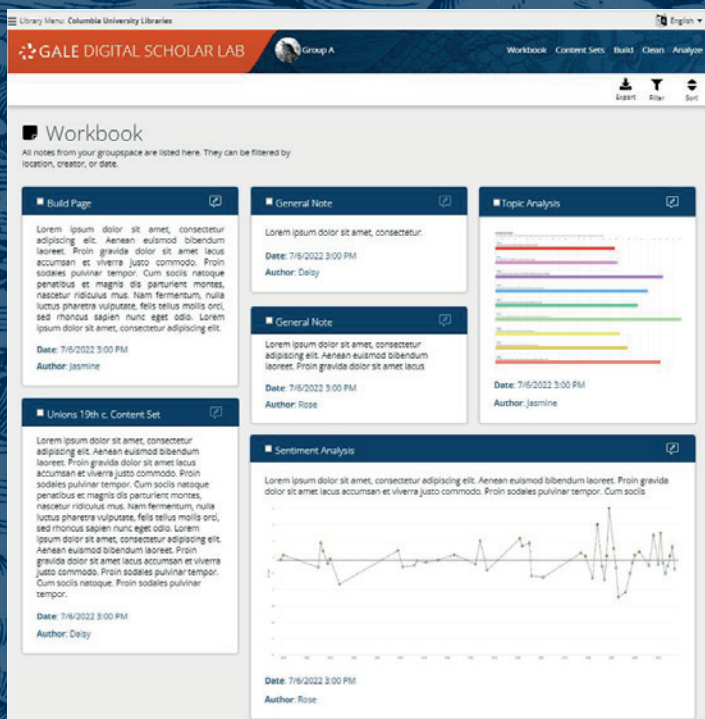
Library Menu: Columbia University Libraries

English

GALE DIGITAL SCHOLAR LAB

Group A

Workbook Content Sets Build Clean Analyze

Export Filter Sort

Workbook

All notes from your groupspace are listed here. They can be filtered by location, creator, or date.

Build Page

Lorem ipsum dolor sit amet, consectetur adipiscing elit. Aenean euismod bibendum laoreet. Proin gravida dolor sit amet lacus accumsan et viverra justo commodo. Proin sodales pulvinar tempor. Cum sociis natoque penatibus et magnis dis parturient montes, nascetur ridiculus mus. Nam fermentum, nulla luctus pharetra vulputate, felis tellus mollis orci, sed rhoncus sapien nunc eget odio. Lorem ipsum dolor sit amet, consectetur adipiscing elit.

Date: 7/6/2022 3:00 PM

Author: Jasmine

General Note

Lorem ipsum dolor sit amet, consectetur.

Date: 7/6/2022 3:00 PM

Author: Daisy

Topic Analysis

Date: 7/6/2022 3:00 PM

Author: Jasmine

General Note

Lorem ipsum dolor sit amet, consectetur adipiscing elit. Aenean euismod bibendum laoreet. Proin gravida dolor sit amet lacus

Date: 7/6/2022 3:00 PM

Author: Rose

Unions 19th c. Content Set

Lorem ipsum dolor sit amet, consectetur adipiscing elit. Aenean euismod bibendum laoreet. Proin gravida dolor sit amet lacus accumsan et viverra justo commodo. Proin sodales pulvinar tempor. Cum sociis natoque penatibus et magnis dis parturient montes, nascetur ridiculus mus. Nam fermentum, nulla luctus pharetra vulputate, felis tellus mollis orci, sed rhoncus sapien nunc eget odio. Lorem ipsum dolor sit amet, consectetur adipiscing elit. Aenean euismod bibendum laoreet. Proin gravida dolor sit amet lacus accumsan et viverra justo commodo. Proin sodales pulvinar tempor. Cum sociis natoque. Proin sodales pulvinar tempor.

Date: 7/6/2022 3:00 PM

Author: Daisy

Sentiment Analysis

Lorem ipsum dolor sit amet, consectetur adipiscing elit. Aenean euismod bibendum laoreet. Proin gravida dolor sit amet lacus accumsan et viverra justo commodo. Proin sodales pulvinar tempor. Cum sociis

Date: 7/6/2022 3:00 PM

Author: Rose